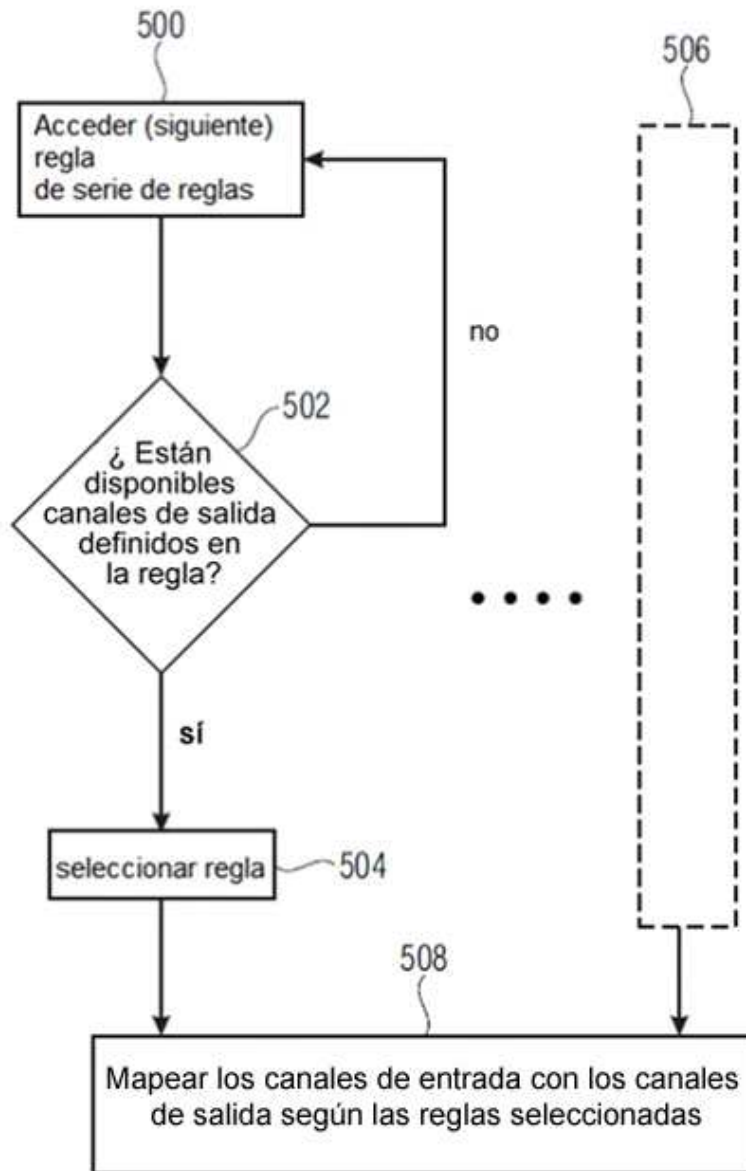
500

506

Acceder (siguiente) regla de serie de reglas

no

502

¿ Están disponibles canales de salida definidos en la regla?

• • • •

sí

seleccionar regla

504

508

Mapear los canales de entrada con los canales de salida según las reglas seleccionadas